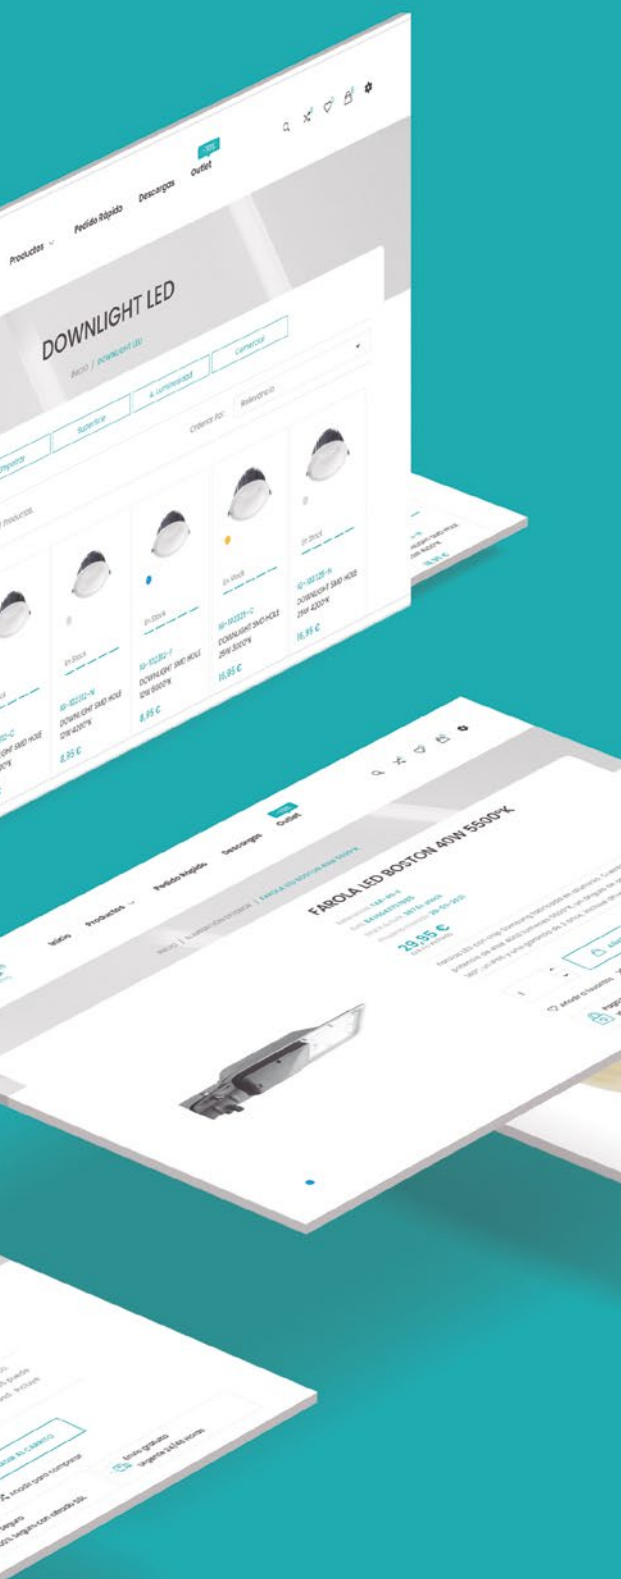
Productos
Pedido Rápido
Descargas
Outlet
DOWNLIGHT LED
Inicio | DOWNLIGHT LED
Superficie
& Luminosidad
Comercial
Ordenar Por:
Relevancia
Productos
En Stock
DOWNLIGHT SMD HOLE
12W 4000ºK
8,95 €
En Stock
DOWNLIGHT SMD HOLE
12W 6000ºK
8,95 €
En Stock
DOWNLIGHT SMD HOLE
25W 3000ºK
16,95 €
En Stock
DOWNLIGHT SMD HOLE
25W 4200ºK
16,95 €
Inicio
Productos
Pedido Rápido
Descargas
Outlet
FAROLA LED BOSTON 40W 5500ºK
29,95 €
Envío gratuito
Urgente 24/48 horas